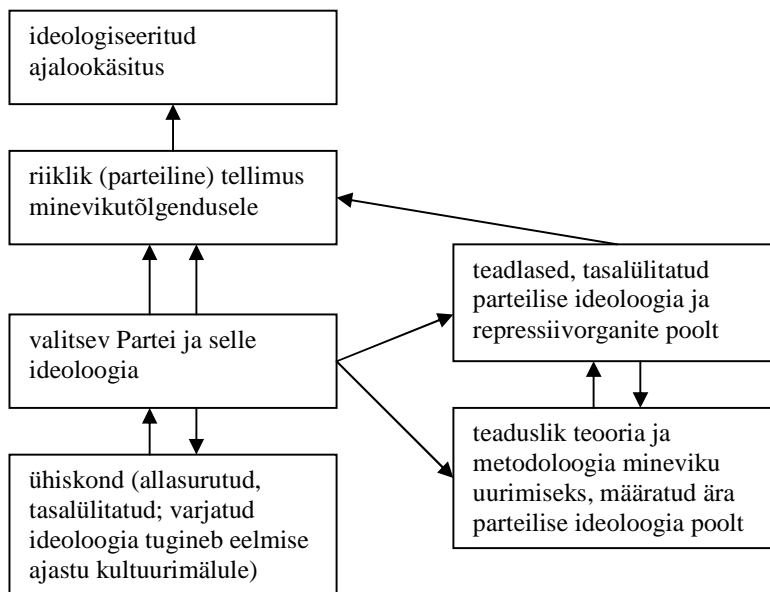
ideologiseeritud ajalookäsitus

riiklik (parteiline) tellimus minevikutõlgendusele

teadlased, tasalülitatud parteilise ideoloogia ja repressiivorganite poolt

valitsev Partei ja selle ideoloogia

teaduslik teooria ja metodoloogia mineviku uurimiseks, määratud ära parteilise ideoloogia poolt

ühiskond (allasurutud, tasalülitatud; varjatud ideoloogia tugineb eelmise ajastu kultuurimälule)